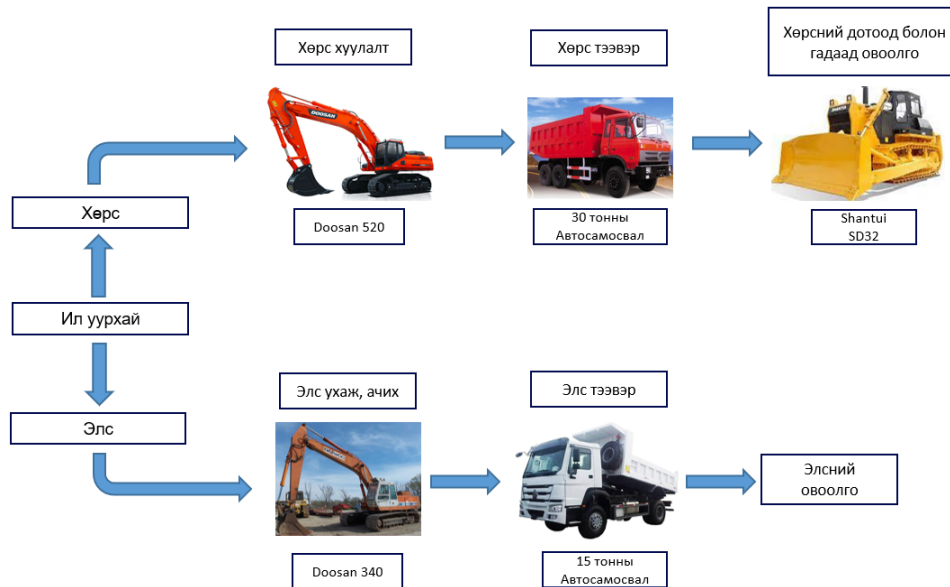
Хөрс хуулалт

Хөрс тээвэр

Хөрсний дотоод болон гадаад овоолго

Хөрс

Doosan 520

30 тонны Автосамосвал

Shantui SD32

Ил уурхай

Элс ухаж, ачих

Элс тээвэр

Элс

Элсний овоолго

Doosan 340

15 тонны Автосамосвал